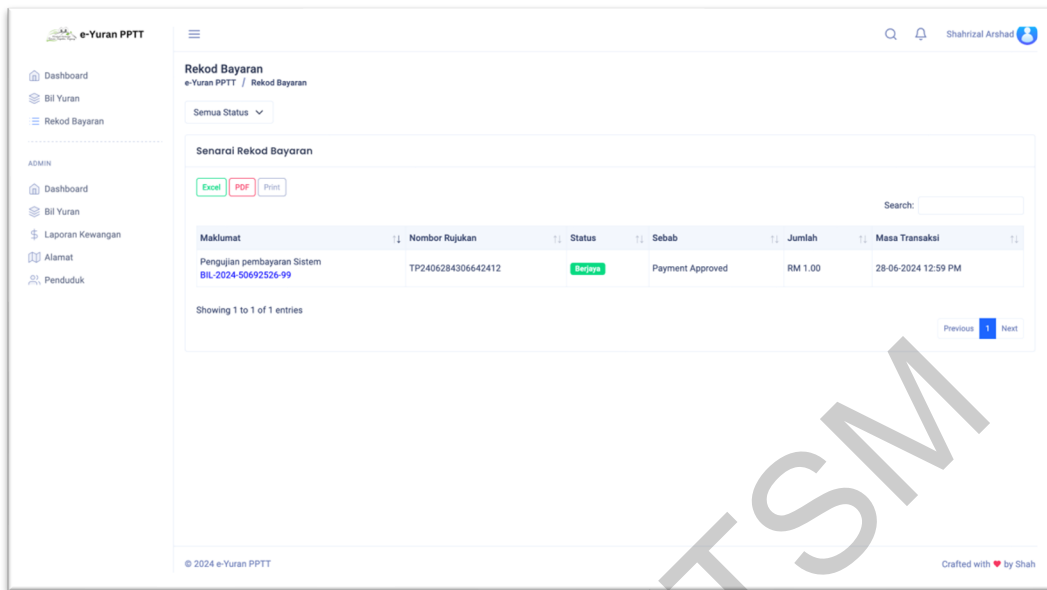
e-Yuran PPTT

Shahrizal Arshad

Dashboard
Bil Yuran
Rekod Bayaran

ADMIN

Dashboard
Bil Yuran
Laporan Kewangan
Alamat
Penduduk

Rekod Bayaran
e-Yuran PPTT / Rekod Bayaran

Semua Status

Senarai Rekod Bayaran

Excel PDF Print

Search:

| Maklumat | Nombor Rujukan | Status | Sebab | Jumlah | Masa Transaksi |
|---|---|---|---|---|---|
| Pengujian pembayaran Sistem BIL-2024-50692526-99 | TP2406284306642412 | Berjaya | Payment Approved | RM 1.00 | 28-06-2024 12:59 PM |

Showing 1 to 1 of 1 entries

Previous 1 Next

TSM

© 2024 e-Yuran PPTT

Crafted with ♥ by Shah